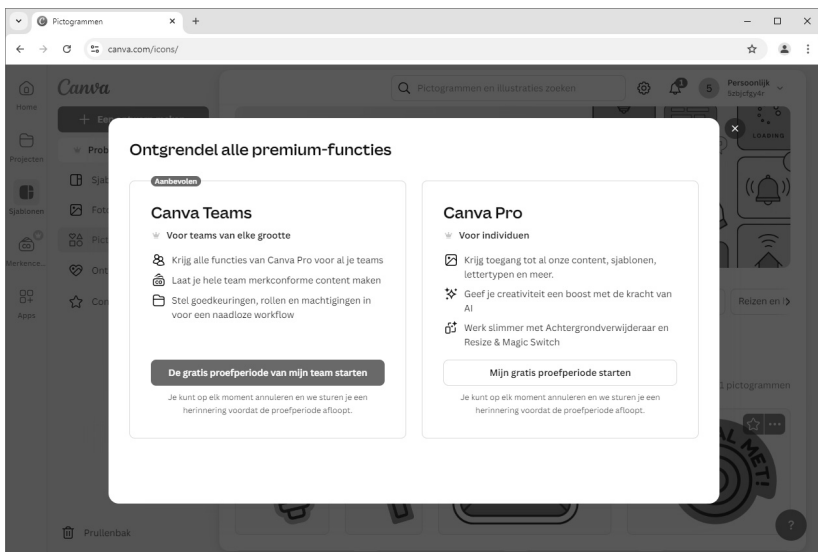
Pictogrammen
canva.com/icons/

Home
Projecten
Sjablonen
Merkence...
Apps

Canva
Prob
Sjab
Foto
Pict
Ont
Con
Prullenbak

Pictogrammen en illustraties zoeken
5
Persoonlijk
5zbjcfgy4r

LOADING
Reizen en
pictogrammen

Ontgrendel alle premium-functies

Aanbevolen
Canva Teams
Voor teams van elke grootte
Krijg alle functies van Canva Pro voor al je teams
Laat je hele team merkconforme content maken
Stel goedkeuringen, rollen en machtigingen in voor een naadloze workflow
De gratis proefperiode van mijn team starten
Je kunt op elk moment annuleren en we sturen je een herinnering voordat de proefperiode afloopt.

Canva Pro
Voor individuen
Krijg toegang tot al onze content, sjablonen, lettertypen en meer.
Geef je creativiteit een boost met de kracht van AI
Werk slimmer met Achtergrondverwijderaar en Resize & Magic Switch
Mijn gratis proefperiode starten
Je kunt op elk moment annuleren en we sturen je een herinnering voordat de proefperiode afloopt.

?